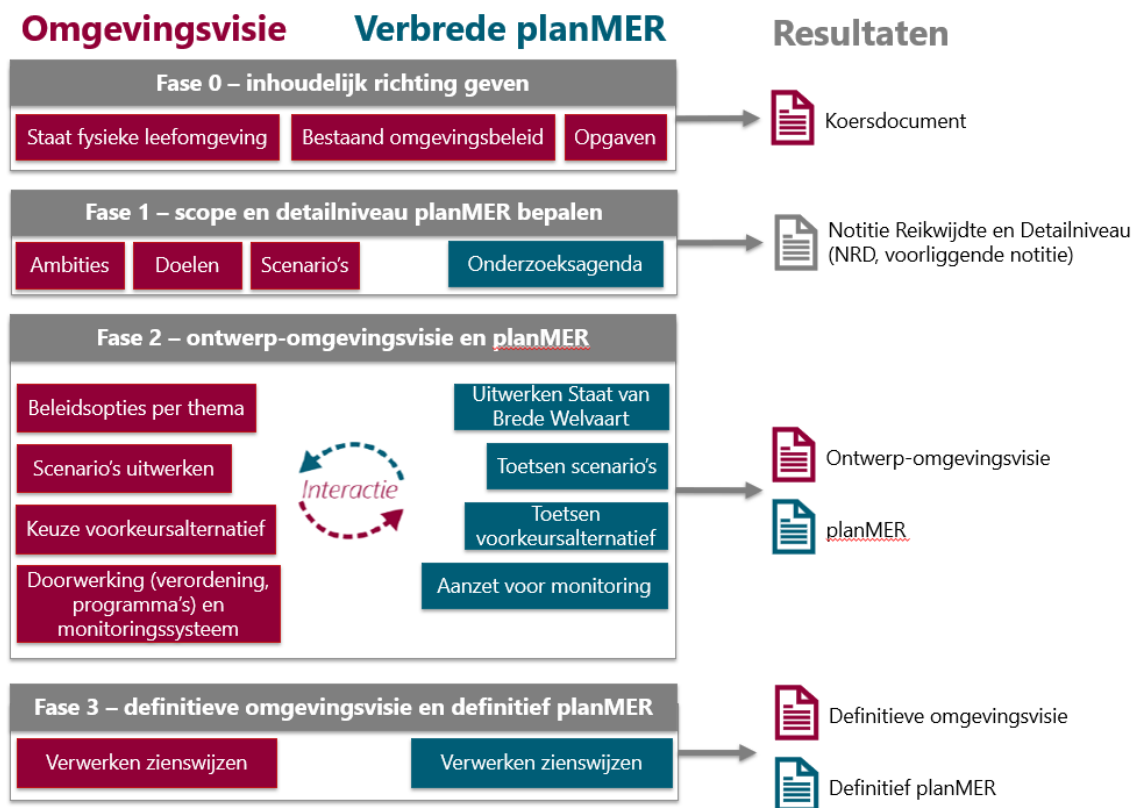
Omgevingsvisie

Verbrede planMER

Resultaten

Fase 0 – inhoudelijk richting geven

Staat fysieke leefomgeving

Bestaand omgevingsbeleid

Opgaven

Koersdocument

Fase 1 – scope en detailniveau planMER bepalen

Ambities

Doelen

Scenario's

Onderzoeksagenda

Notitie Reikwijdte en Detailniveau (NRD, voorliggende notitie)

Fase 2 – ontwerp-omgevingsvisie en planMER

Beleidsopties per thema

Scenario's uitwerken

Keuze voorkeursalternatief

Doorwerking (verordening, programma's) en monitoringssysteem

Interactie

Uitwerken Staat van Brede Welvaart

Toetsen scenario's

Toetsen voorkeursalternatief

Aanzet voor monitoring

Ontwerp-omgevingsvisie

planMER

Fase 3 – definitieve omgevingsvisie en definitief planMER

Verwerken zienswijzen

Verwerken zienswijzen

Definitieve omgevingsvisie

Definitief planMER